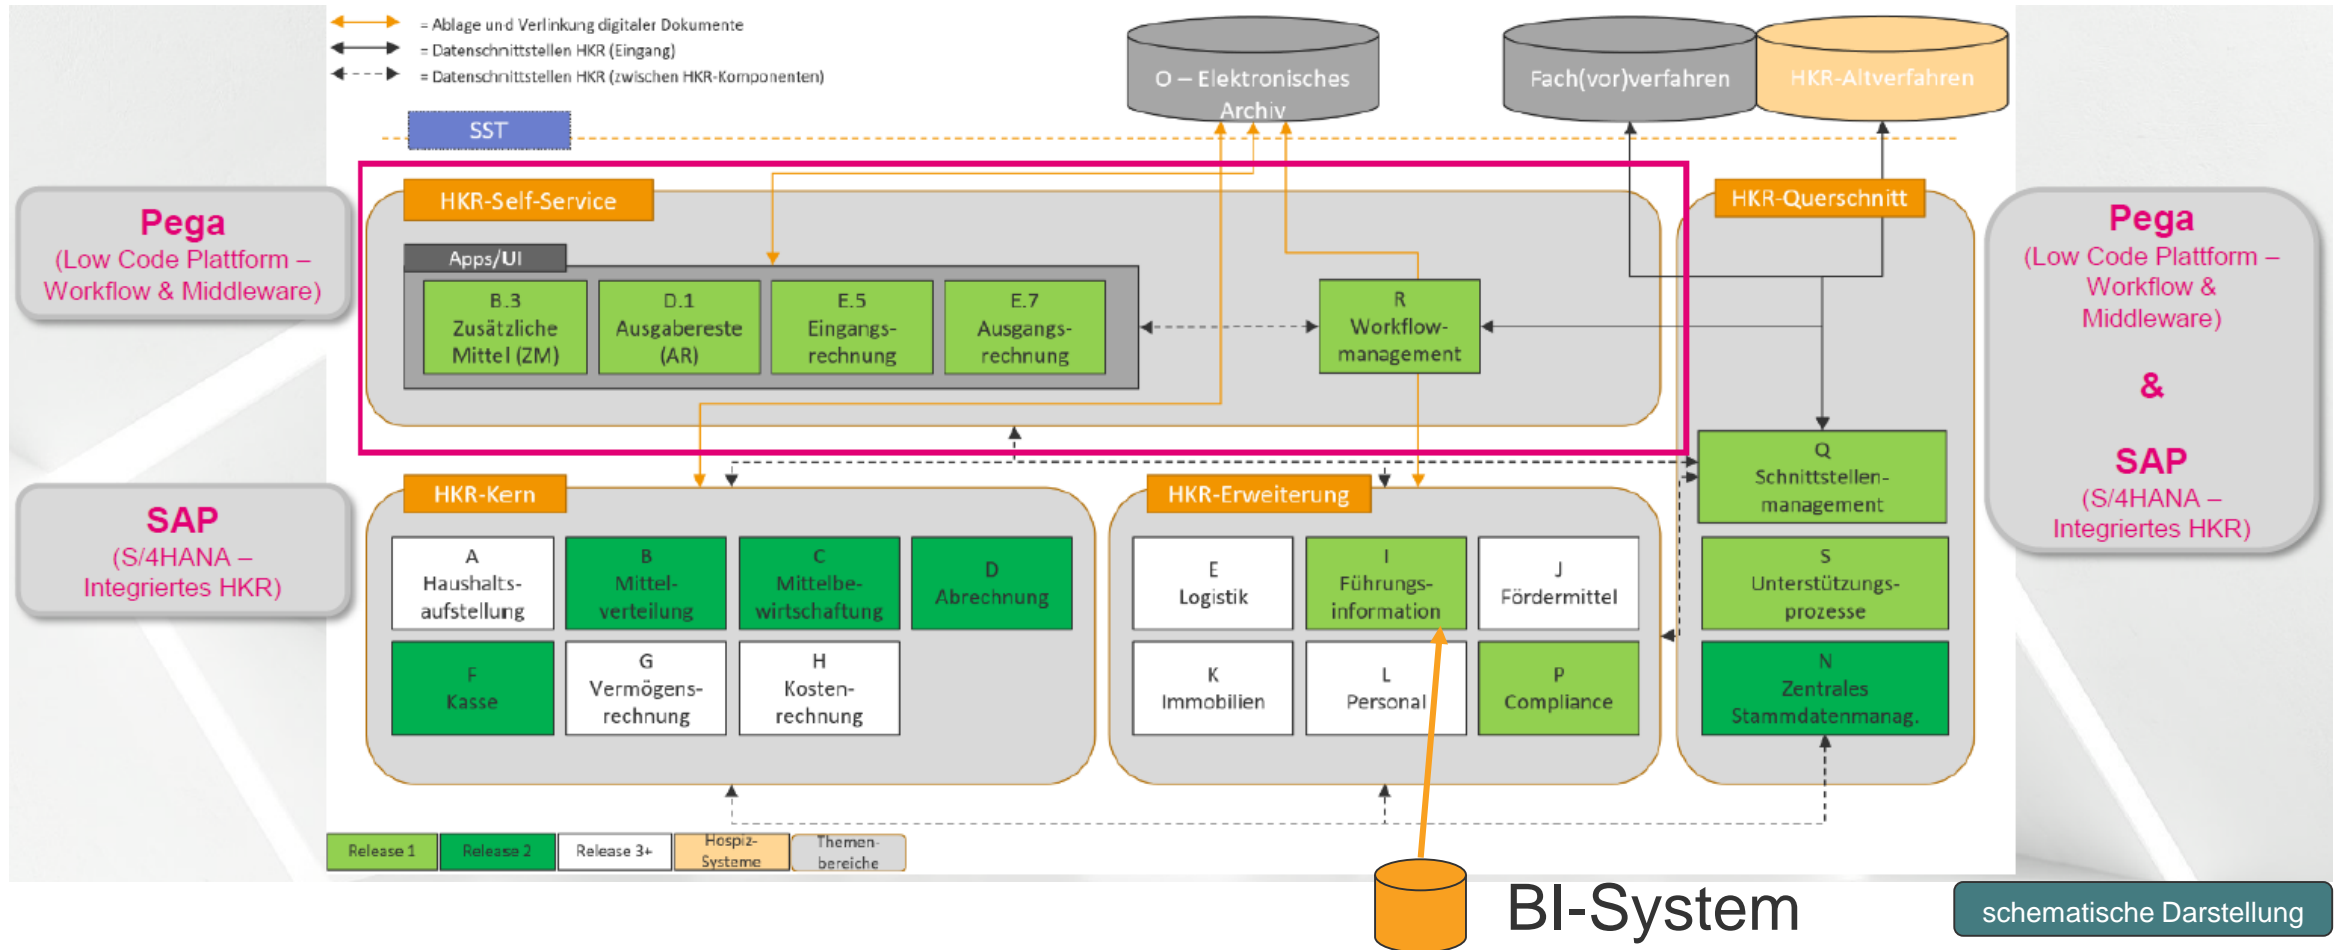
= Ablage und Verlinkung digitaler Dokumente
= Datenschnittstellen HKR (Eingang)
= Datenschnittstellen HKR (zwischen HKR-Komponenten)

O – Elektronisches Archiv

Fach(vor)verfahren

HKR-Altverfahren

SST

Pega
(Low Code Plattform – Workflow & Middleware)

HKR-Self-Service

Apps/UI

B.3 Zusätzliche Mittel (ZM)

D.1 Ausgabereste (AR)

E.5 Eingangs-rechnung

E.7 Ausgangs-rechnung

R Workflow-management

HKR-Querschnitt

Pega
(Low Code Plattform – Workflow & Middleware)

&

SAP
(S/4HANA – Integriertes HKR)

SAP
(S/4HANA – Integriertes HKR)

HKR-Kern

A Haushalts-aufstellung

B Mittel-verteilung

C Mittelbe-wirtschaftung

D Abrechnung

F Kasse

G Vermögens-rechnung

H Kosten-rechnung

HKR-Erweiterung

E Logistik

I Führungs-information

J Fördermittel

K Immobilien

L Personal

P Compliance

Q Schnittstellen-management

S Unterstützungs-prozesse

N Zentrales Stammdatenmanag.

Release 1 | Release 2 | Release 3+ | Hospiz-Systeme | Themen-bereiche

BI-System

schematische Darstellung